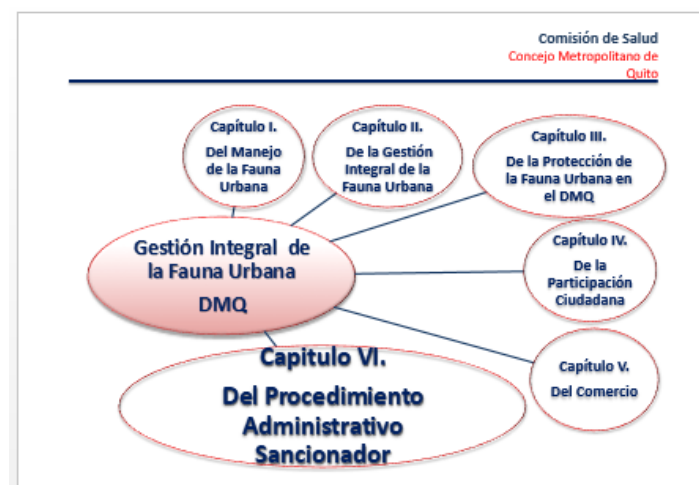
Comisión de Salud
Concejo Metropolitano de Quito

Capítulo I.
Del Manejo de la Fauna Urbana

Capítulo II.
De la Gestión Integral de la Fauna Urbana

Capítulo III.
De la Protección de la Fauna Urbana en el DMQ

Gestión Integral de la Fauna Urbana
DMQ

Capítulo IV.
De la Participación Ciudadana

Capítulo V.
Del Comercio

Capitulo VI.
Del Procedimiento Administrativo Sancionador